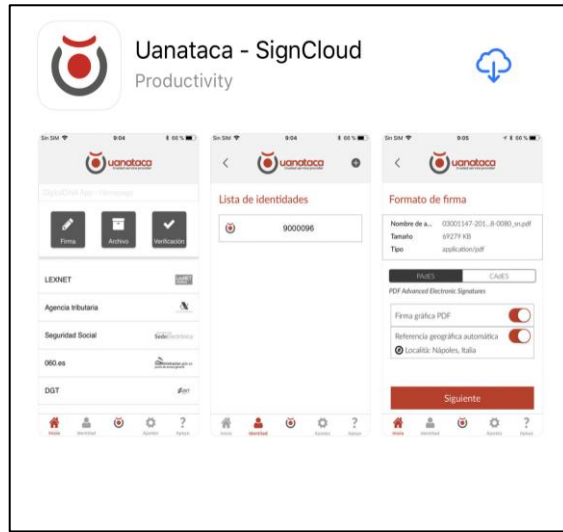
Uanataca - SignCloud
Productivity

Sin SIM 9:04 66 %
uanataca
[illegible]
Firma
Archivo
Verificación
LEXNET
Agencia tributaria
Seguridad Social
060.es
DGT
Inicio Identidad Ajustes Ayuda

Sin SIM 9:04 66 %
uanataca
Lista de identidades
9000096
Inicio Identidad Ajustes Ayuda

Sin SIM 9:05 66 %
uanataca
Formato de firma
Nombre de a... 03001147-201...8-0080_sn.pdf
Tamaño 69279 KB
Tipo application/pdf
PAdES
CAdES
PDF Advanced Electronic Signatures
Firma gráfica PDF
Referencia geográfica automática
Località: Nápoles, Italia
Siguiente
Inicio Identidad Ajustes Ayuda